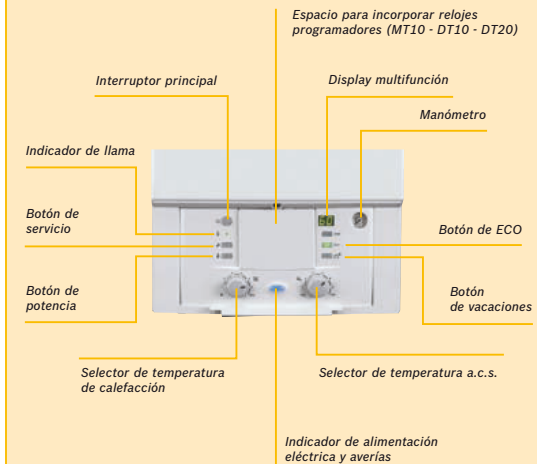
Espacio para incorporar relojes programadores (MT10 - DT10 - DT20)

Interruptor principal

Display multifunción

Manómetro

Indicador de llama

Botón de servicio

Botón de ECO

Botón de potencia

Botón de vacaciones

60

Selector de temperatura de calefacción

Selector de temperatura a.c.s.

Indicador de alimentación eléctrica y averías